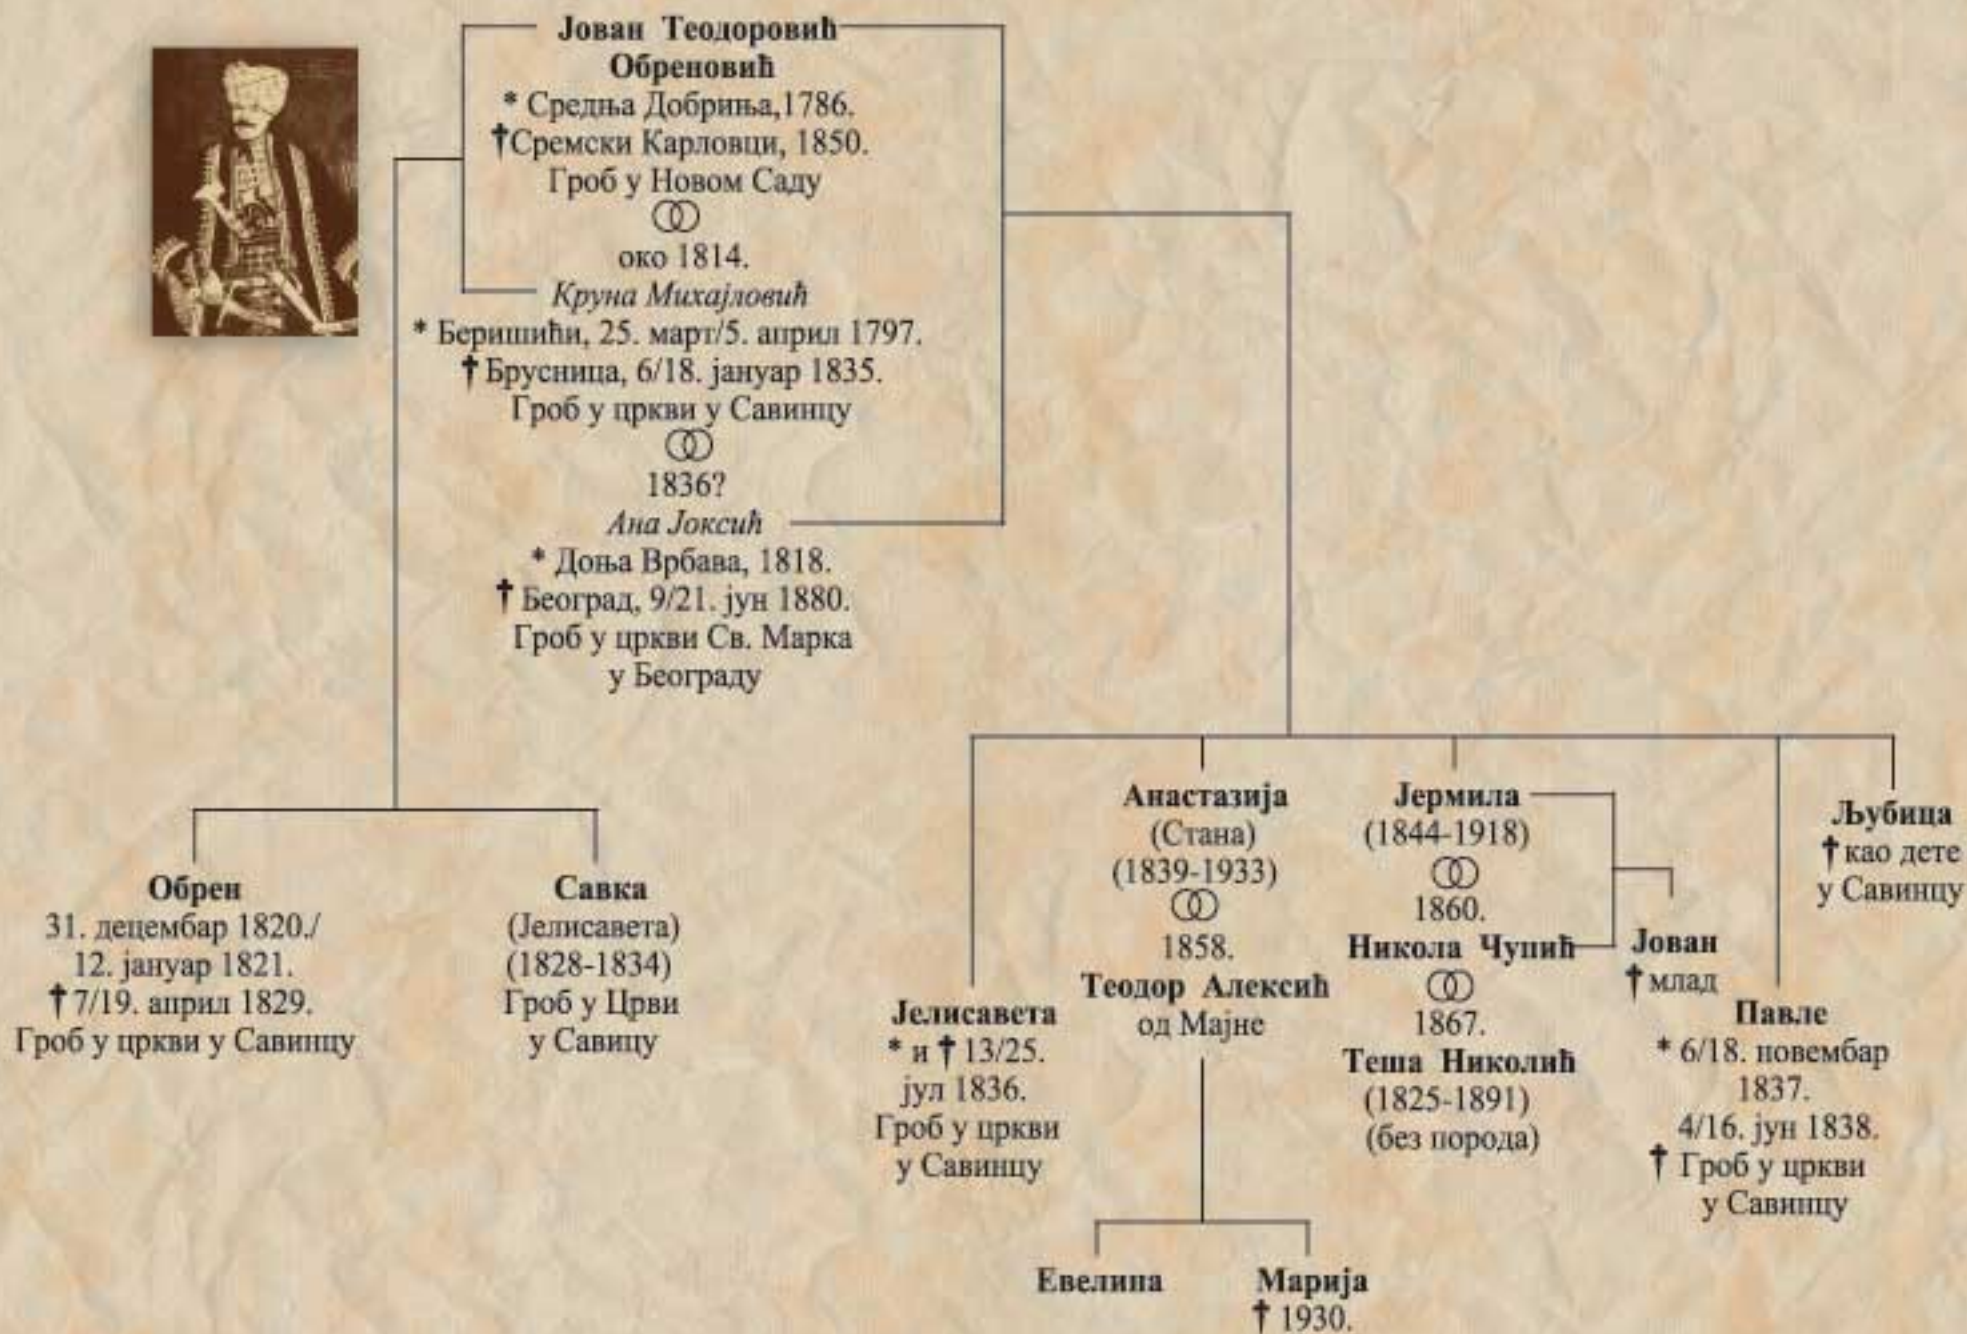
**Јован Теодоровић Обреновић**
* Средња Добриња, 1786.
† Сремски Карловци, 1850.
Гроб у Новом Саду
ꝏ
око 1814.
*Круна Михајловић*
* Беришићи, 25. март/5. април 1797.
† Брусница, 6/18. јануар 1835.
Гроб у цркви у Савинцу
ꝏ
1836?
*Ана Јоксић*
* Доња Врбава, 1818.
† Београд, 9/21. јун 1880.
Гроб у цркви Св. Марка у Београду

**Обрен**
31. децембар 1820./ 12. јануар 1821.
† 7/19. април 1829.
Гроб у цркви у Савинцу

**Савка**
(Јелисавета)
(1828-1834)
Гроб у Црви у Савицу

**Јелисавета**
* и † 13/25. јул 1836.
Гроб у цркви у Савинцу

**Анастазија**
(Стана)
(1839-1933)
ꝏ
1858.
**Теодор Алексић**
од Мајне

**Евелина**

**Марија**
† 1930.

**Јермила**
(1844-1918)
ꝏ
1860.
**Никола Чупић**
ꝏ
1867.
**Теша Николић**
(1825-1891)
(без порода)

**Јован**
† млад

**Павле**
* 6/18. новембар 1837.
4/16. јун 1838.
† Гроб у цркви у Савинцу

**Љубица**
† као дете у Савинцу